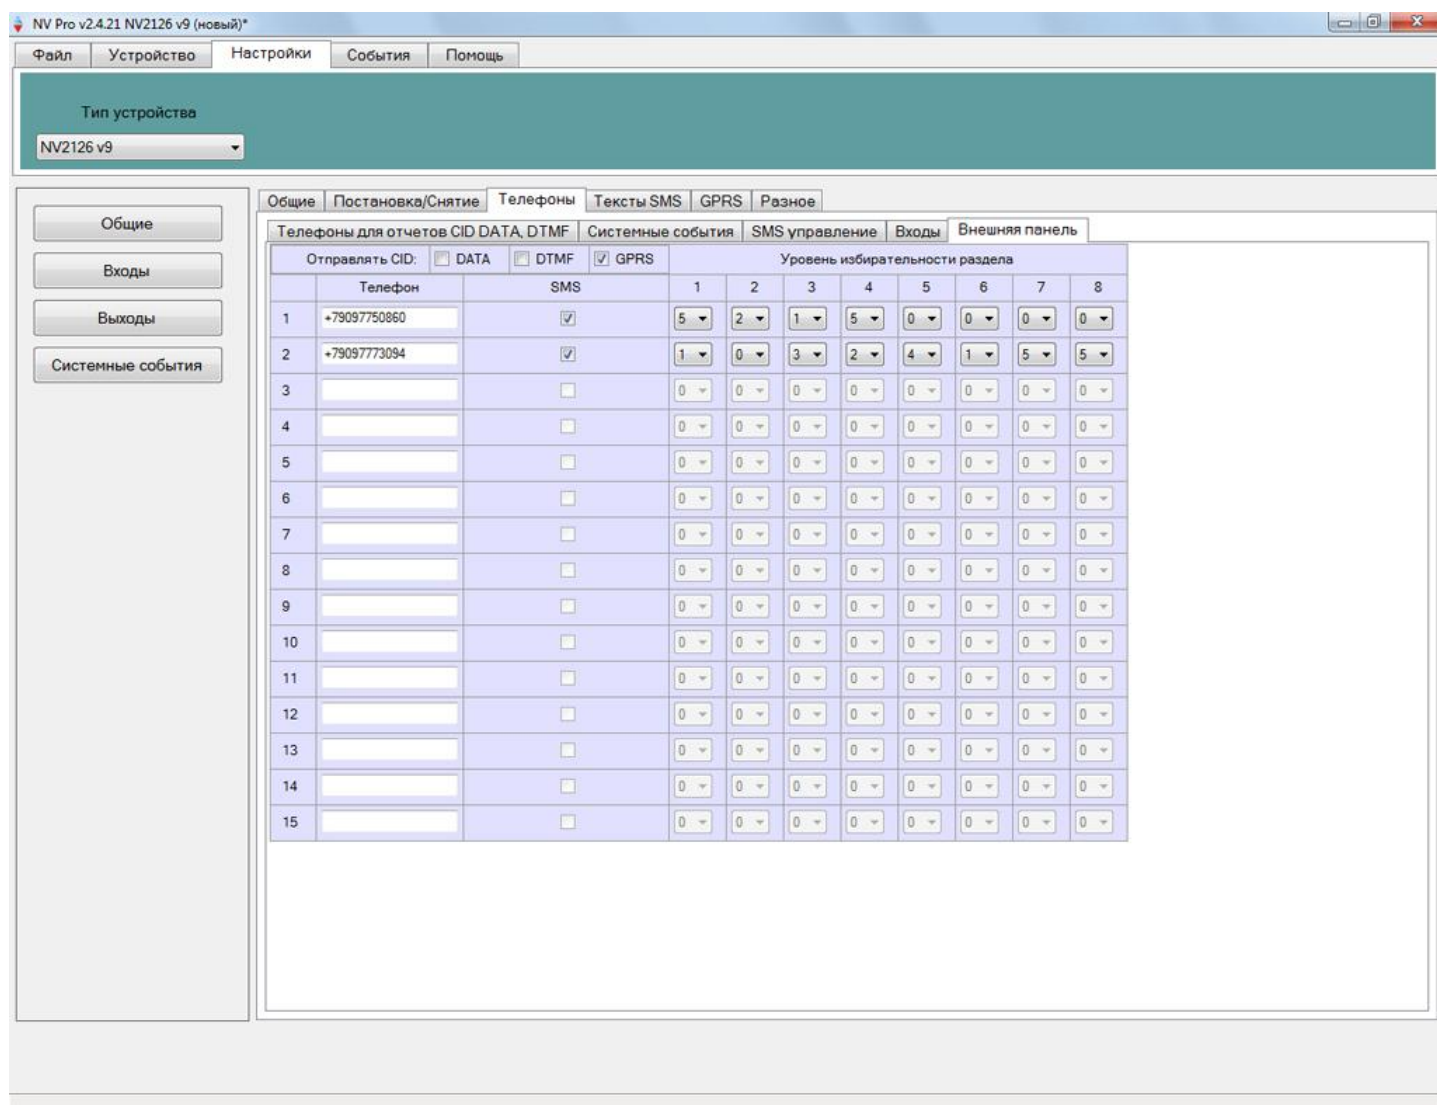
NV Pro v2.4.21 NV2126 v9 (новый)*

Файл | Устройство | Настройки | События | Помощь

Тип устройства
NV2126 v9

Общие
Входы
Выходы
Системные события

Общие | Постановка/Снятие | Телефоны | Тексты SMS | GPRS | Разное

Телефоны для отчетов CID DATA, DTMF | Системные события | SMS управление | Входы | Внешняя панель

Отправлять CID: DATA DTMF GPRS

Уровень избирательности раздела

| | Телефон | SMS | 1 | 2 | 3 | 4 | 5 | 6 | 7 | 8 |
|---|---|---|---|---|---|---|---|---|---|---|
| 1 | +79097750860 | ☑ | 5 | 2 | 1 | 5 | 0 | 0 | 0 | 0 |
| 2 | +79097773094 | ☑ | 1 | 0 | 3 | 2 | 4 | 1 | 5 | 5 |
| 3 | | ☐ | 0 | 0 | 0 | 0 | 0 | 0 | 0 | 0 |
| 4 | | ☐ | 0 | 0 | 0 | 0 | 0 | 0 | 0 | 0 |
| 5 | | ☐ | 0 | 0 | 0 | 0 | 0 | 0 | 0 | 0 |
| 6 | | ☐ | 0 | 0 | 0 | 0 | 0 | 0 | 0 | 0 |
| 7 | | ☐ | 0 | 0 | 0 | 0 | 0 | 0 | 0 | 0 |
| 8 | | ☐ | 0 | 0 | 0 | 0 | 0 | 0 | 0 | 0 |
| 9 | | ☐ | 0 | 0 | 0 | 0 | 0 | 0 | 0 | 0 |
| 10 | | ☐ | 0 | 0 | 0 | 0 | 0 | 0 | 0 | 0 |
| 11 | | ☐ | 0 | 0 | 0 | 0 | 0 | 0 | 0 | 0 |
| 12 | | ☐ | 0 | 0 | 0 | 0 | 0 | 0 | 0 | 0 |
| 13 | | ☐ | 0 | 0 | 0 | 0 | 0 | 0 | 0 | 0 |
| 14 | | ☐ | 0 | 0 | 0 | 0 | 0 | 0 | 0 | 0 |
| 15 | | ☐ | 0 | 0 | 0 | 0 | 0 | 0 | 0 | 0 |